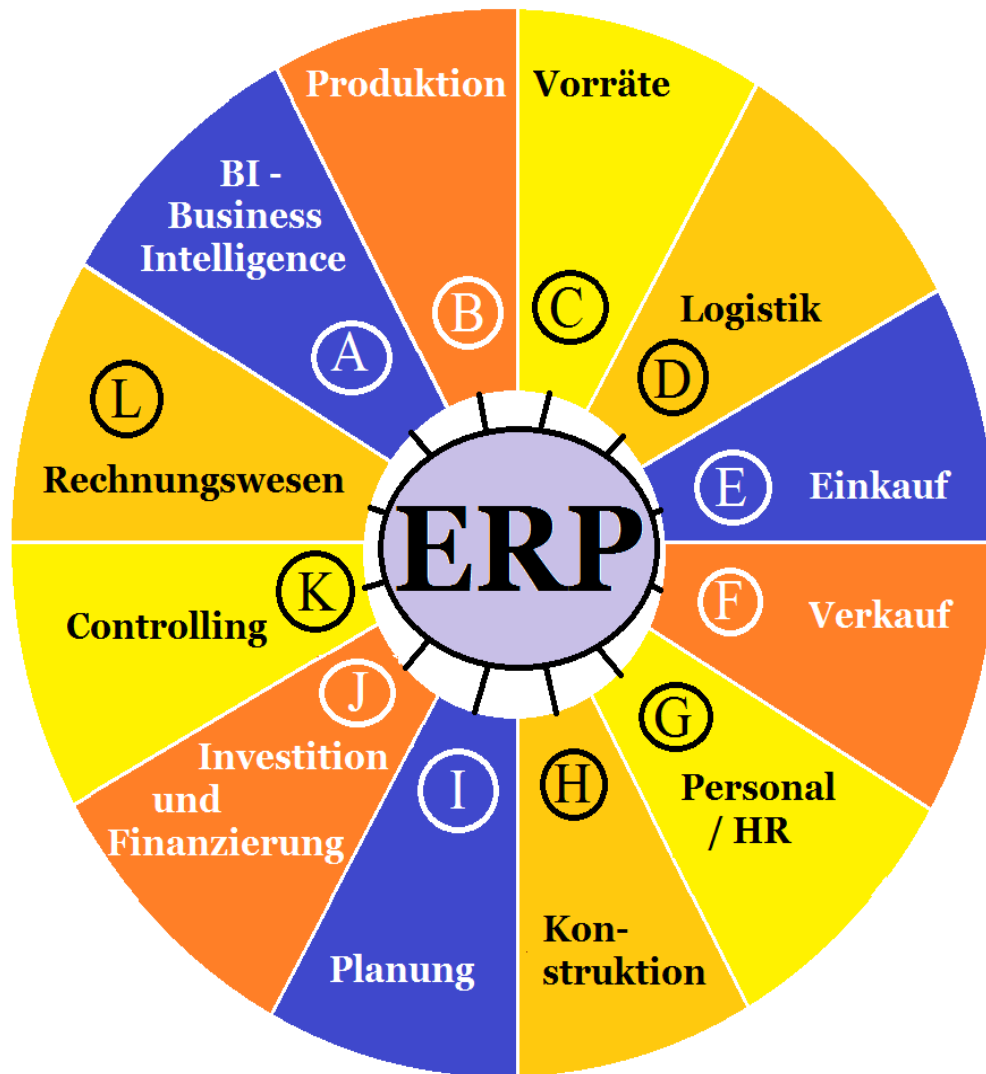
ERP

A
BI - Business Intelligence

B
Produktion

C
Vorräte

D
Logistik

E
Einkauf

F
Verkauf

G
Personal / HR

H
Konstruktion

I
Planung

J
Investition und Finanzierung

K
Controlling

L
Rechnungswesen